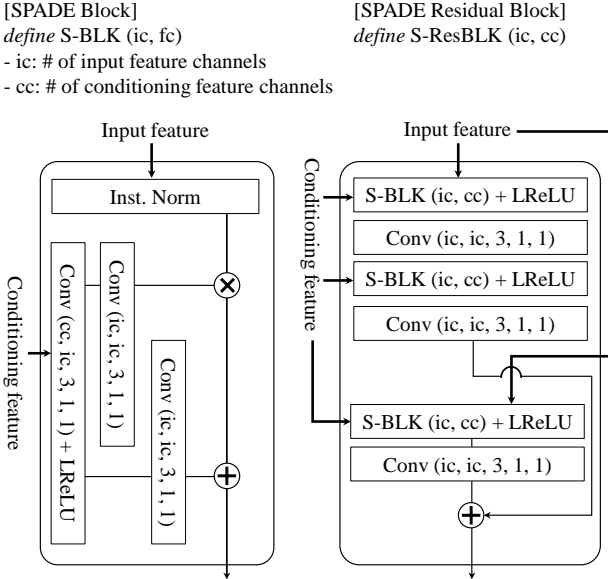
[SPADE Block]
*define* S-BLK (ic, fc)
- ic: # of input feature channels
- cc: # of conditioning feature channels

[SPADE Residual Block]
*define* S-ResBLK (ic, cc)

Input feature
Inst. Norm
Conditioning feature
Conv (cc, ic, 3, 1, 1) + LReLU
Conv (ic, ic, 3, 1, 1)
Conv (ic, ic, 3, 1, 1)

Input feature
Conditioning feature
S-BLK (ic, cc) + LReLU
Conv (ic, ic, 3, 1, 1)
S-BLK (ic, cc) + LReLU
Conv (ic, ic, 3, 1, 1)
S-BLK (ic, cc) + LReLU
Conv (ic, ic, 3, 1, 1)